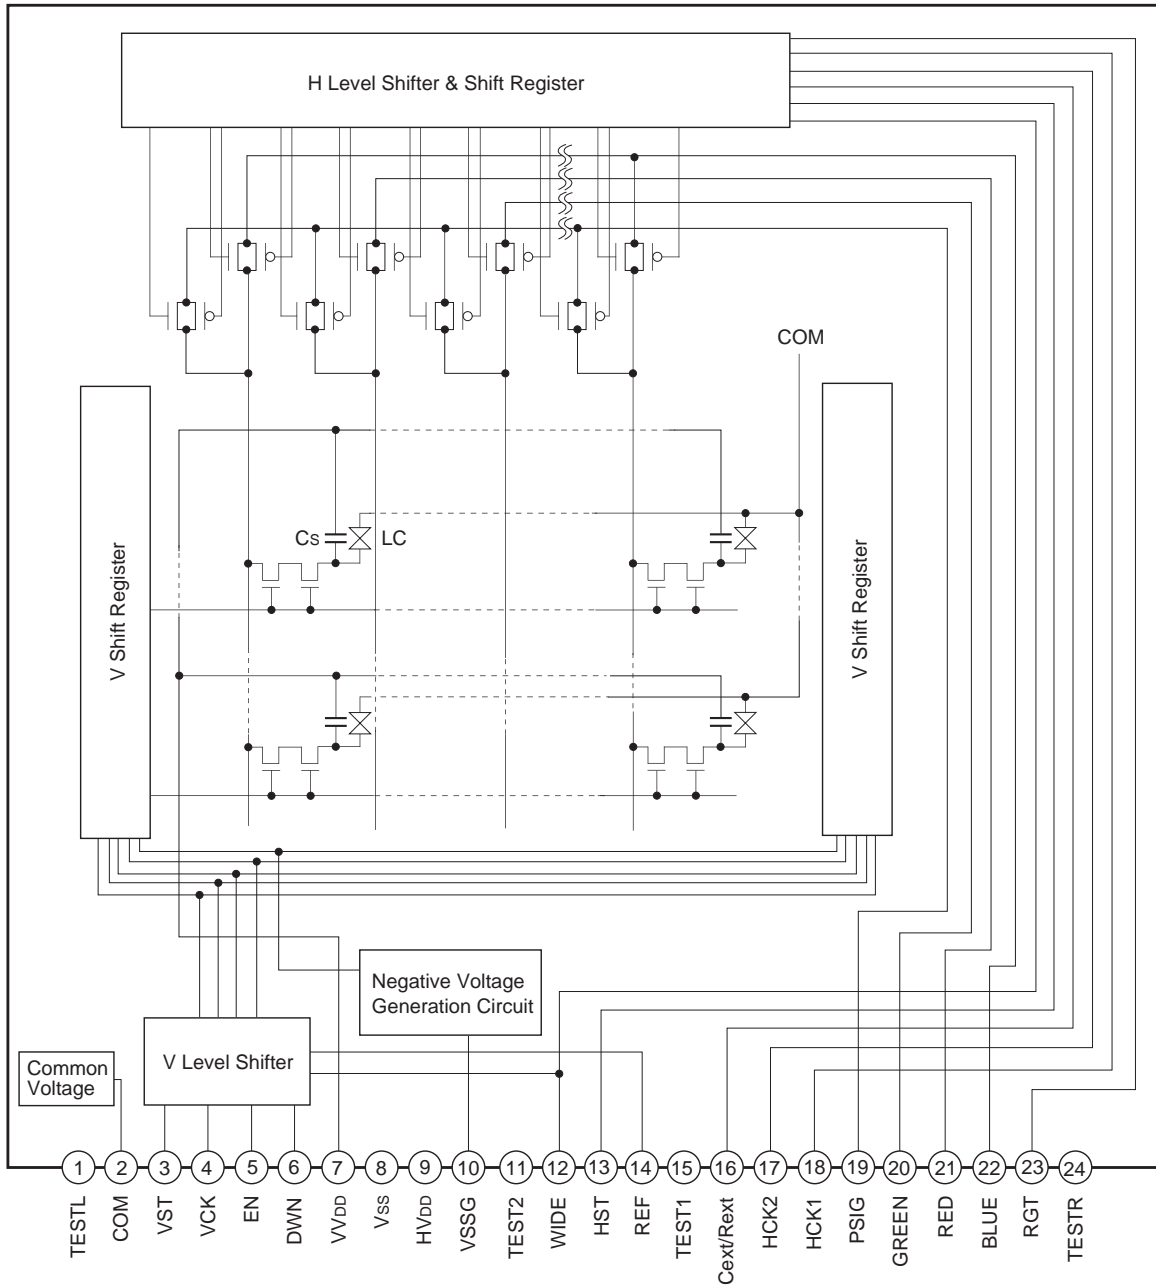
H Level Shifter & Shift Register

COM

Cs LC

V Shift Register

V Shift Register

Negative Voltage Generation Circuit

Common Voltage

V Level Shifter

1 2 3 4 5 6 7 8 9 10 11 12 13 14 15 16 17 18 19 20 21 22 23 24

TESTL
COM
VST
VCK
EN
DWN
$VV_{DD}$
$V_{SS}$
$HV_{DD}$
VSSG
TEST2
WIDE
HST
REF
TEST1
Cext/Rext
HCK2
HCK1
PSIG
GREEN
RED
BLUE
RGT
TESTR